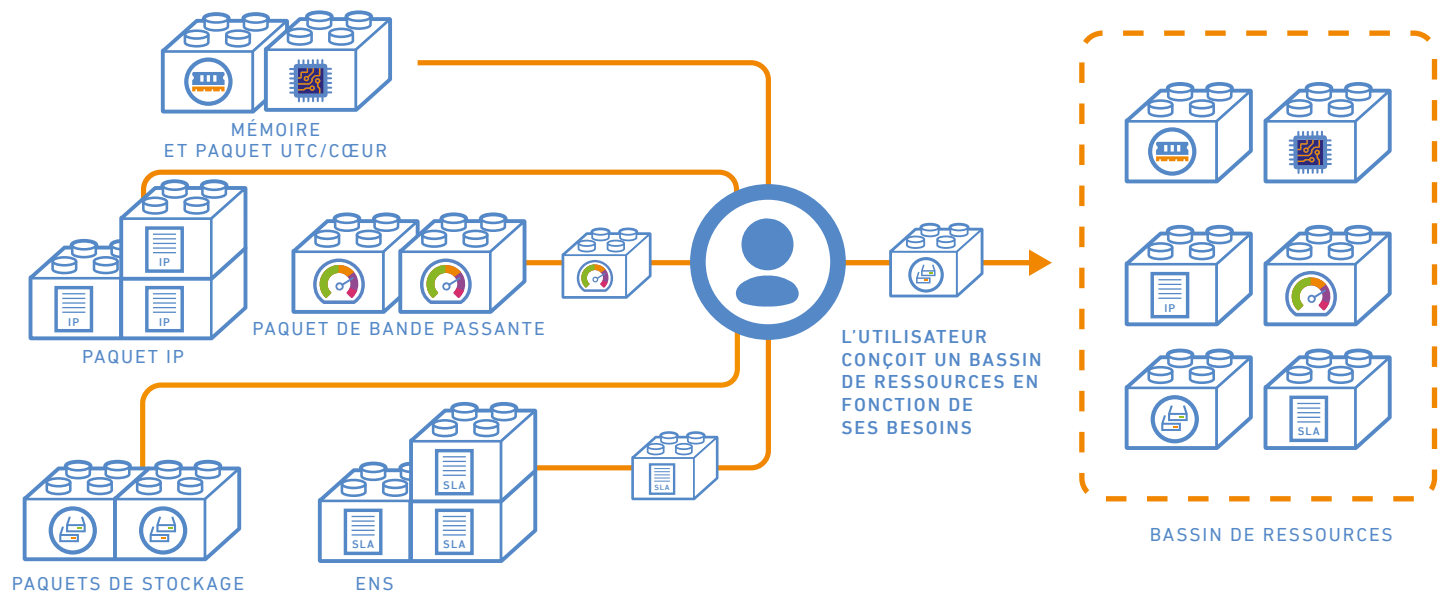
MÉMOIRE
ET PAQUET UTC/CŒUR

IP

IP

IP

PAQUET IP

PAQUET DE BANDE PASSANTE

L'UTILISATEUR CONÇOIT UN BASSIN DE RESSOURCES EN FONCTION DE SES BESOINS

IP

SLA

SLA

SLA

SLA

SLA

PAQUETS DE STOCKAGE

ENS

BASSIN DE RESSOURCES